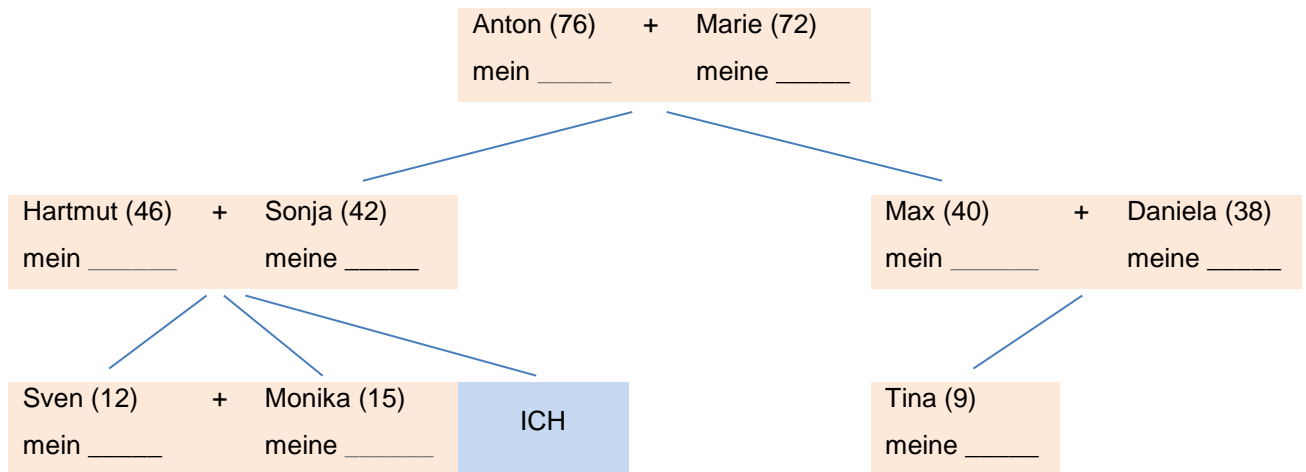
Anton (76) + Marie (72)
mein _____ meine _____

Hartmut (46) + Sonja (42)
mein ______ meine _____

Max (40) + Daniela (38)
mein ______ meine _____

Sven (12) + Monika (15)
mein _____ meine ______

ICH

Tina (9)
meine _____